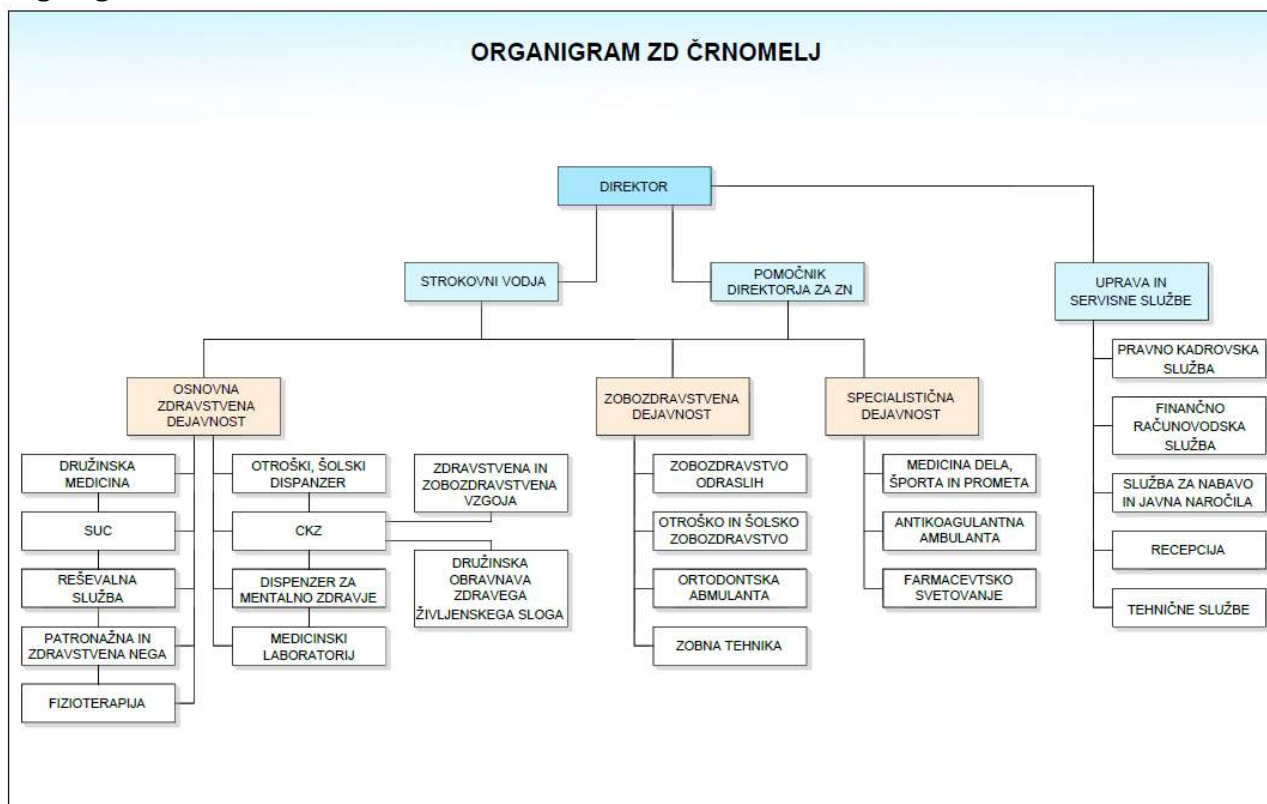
ORGANIGRAM ZD ČRNOMELJ

DIREKTOR

STROKOVNI VODJA

POMOČNIK DIREKTORJA ZA ZN

UPRAVA IN SERVISNE SLUŽBE

OSNOVNA ZDRAVSTVENA DEJAVNOST

DRUŽINSKA MEDICINA

SUC

REŠEVALNA SLUŽBA

PATRONAŽNA IN ZDRAVSTVENA NEGA

FIZIOTERAPIJA

OTROŠKI, ŠOLSKI DISPANZER

CKZ

DISPENZER ZA MENTALNO ZDRAVJE

MEDICINSKI LABORATORIJ

ZDRAVSTVENA IN ZOBOZDRAVSTVENA VZGOJA

DRUŽINSKA OBRAVNAVA ZDRAVEGA ŽIVLJENSKEGA SLOGA

ZOBOZDRAVSTVENA DEJAVNOST

ZOBOZDRAVSTVO ODRASLIH

OTROŠKO IN ŠOLSKO ZOBOZDRAVSTVO

ORTODONTSKA ABMULANTA

ZOBNA TEHNIKA

SPECIALISTIČNA DEJAVNOST

MEDICINA DELA, ŠPORTA IN PROMETA

ANTIKOAGULANTNA AMBULANTA

FARMACEVTSKO SVETOVANJE

PRAVNO KADROVSKA SLUŽBA

FINANČNO RAČUNOVODSKA SLUŽBA

SLUŽBA ZA NABAVO IN JAVNA NAROČILA

RECEPCIJA

TEHNIČNE SLUŽBE